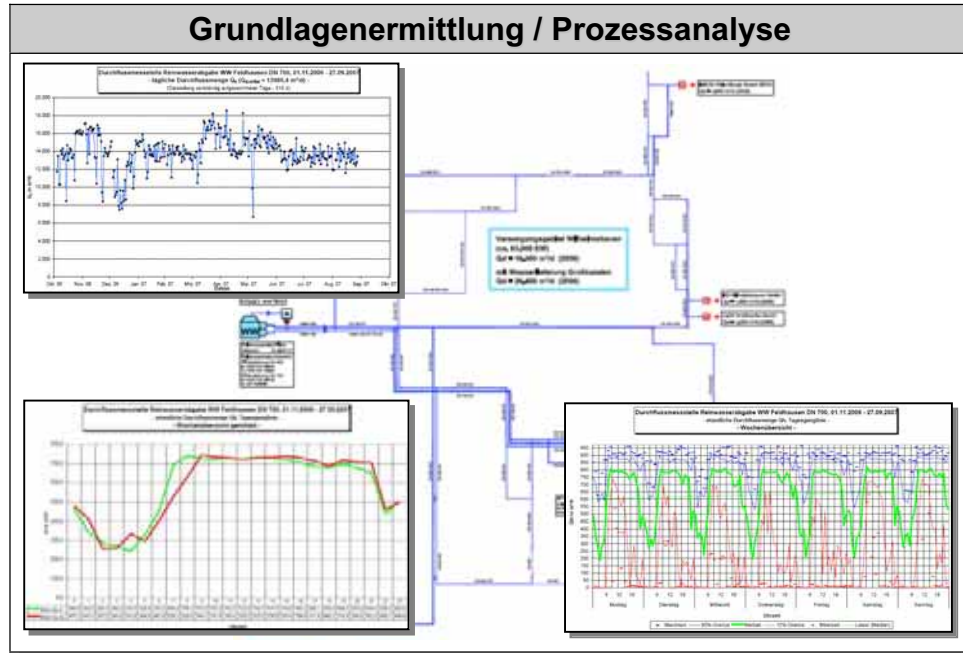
Grundlagenermittlung / Prozessanalyse

Durchflussmessstelle Reinwasserabgabe WW Feldhausen DN 700, 01.11.2006 - 27.09.2007
- tägliche Durchflussmenge -
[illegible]

18.000
16.000
14.000
12.000
10.000
8.000
6.000
4.000
2.000
0

Okt 06
Nov 06
Dez 06
Jan 07
Feb 07
Mrz 07
Apr 07
Mai 07
Jun 07
Jul 07
Aug 07
Sep 07
Okt 07

Versorgungsgebiet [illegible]
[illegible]
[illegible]

Durchflussmessstelle Reinwasserabgabe WW Feldhausen DN 700, 01.11.2006 - 27.09.2007
- stündliche Durchflussmenge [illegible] -
- Wochenübersicht -

Montag
Dienstag
Mittwoch
Donnerstag
Freitag
Samstag
Sonntag

Durchflussmessstelle Reinwasserabgabe WW Feldhausen DN 700, 01.11.2006 - 27.09.2007
- stündliche Durchflussmenge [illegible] -
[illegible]